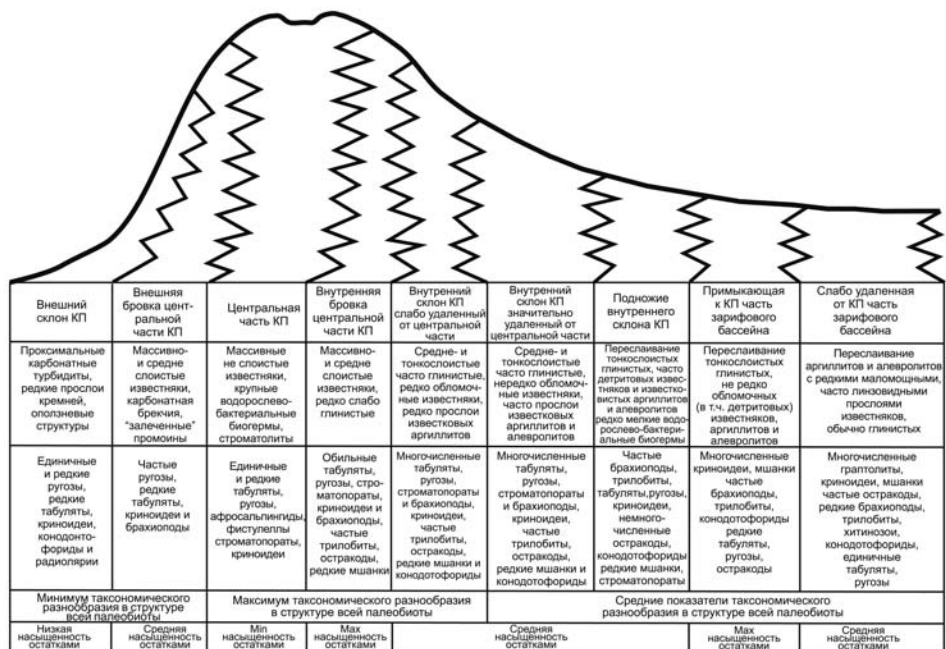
| Внешний склон КП | Внешняя бровка центральной части КП | Центральная часть КП | Внутренняя бровка центральной части КП | Внутренний склон КП слабо удаленный от центральной части | Внутренний склон КП значительно удаленный от центральной части | Подножие внутреннего склона КП | Примыкающая к КП часть зарифового бассейна | Слабо удаленная от КП часть зарифового бассейна |
|---|---|---|---|---|---|---|---|---|
| Проксимальные карбонатные турбидиты, редкие прослои кремней, оползневые структуры | Массивно- и средне слоистые известняки, карбонатная брекчия, "залеченные" промоины | Массивные не слоистые известняки, крупные водорослево-бактериальные биогермы, строматолиты | Массивно- и средне слоистые известняки, редко слабо глинистые | Средне- и тонкослоистые часто глинистые, редко обломочные известняки, редко прослои известковых аргиллитов | Средне- и тонкослоистые часто глинистые, нередко обломочные известняки, часто прослои известковых аргиллитов и алевролитов | Переслаивание тонкослоистых глинистых, часто детритовых известняков и известковистых аргиллитов и алевролитов редко мелкие водорослево-бактериальные биогермы | Переслаивание тонкослоистых глинистых, не редко обломочных (в т.ч. детритовых) известняков, аргиллитов и алевролитов | Переслаивание аргиллитов и алевролитов с редкими маломощными, часто линзовидными прослоями известняков, обычно глинистых |
| Единичные и редкие ругозы, редкие табуляты, криноидеи, конодонтофориды и радиолярии | Частые ругозы, редкие табуляты, криноидеи и брахиоподы | Единичные и редкие табуляты, ругозы, афросальпингиды, фистулеллы строматопораты, криноидеи | Обильные табуляты, ругозы, строматопораты, криноидеи и брахиоподы, частые трилобиты, остракоды, редкие мшанки | Многочисленные табуляты, ругозы, строматопораты и брахиоподы, криноидеи, частые трилобиты, остракоды, редкие мшанки и конодонтофориды | Многочисленные табуляты, ругозы, строматопораты и брахиоподы, криноидеи, частые трилобиты, остракоды, редкие мшанки и конодонтофориды | Частые брахиоподы, трилобиты, табуляты,ругозы, криноидеи, немногочисленные остракоды, конодонтофориды редкие мшанки, строматопораты | Многочисленные криноидеи, мшанки частые брахиоподы, трилобиты, конодонтофориды редкие табуляты, ругозы, остракоды | Многочисленные граптолиты, криноидеи, мшанки частые остракоды, редкие брахиоподы, трилобиты, хитинозои, конодонтофориды, единичные табуляты, ругозы |

Минимум таксономического разнообразия в структуре всей палеобиоты | Максимум таксономического разнообразия в структуре всей палеобиоты | Средние показатели таксономического разнообразия в структуре всей палеобиоты

Низкая насыщенность остатками | Средняя насыщенность остатками | Min насыщенность остатками | Max насыщенность остатками | Средняя насыщенность остатками | Max насыщенность остатками | Средняя насыщенность остатками